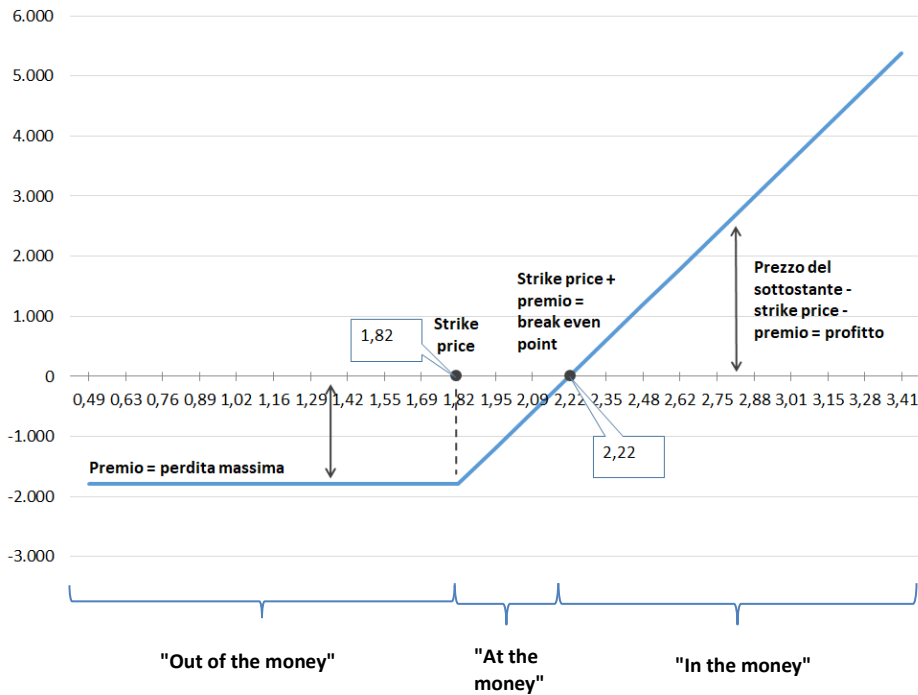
6.000

5.000

4.000

3.000

2.000

1.000

0

-1.000

-2.000

-3.000

0,49 0,63 0,76 0,89 1,02 1,16 1,29 1,42 1,55 1,69 1,82 1,95 2,09 2,22 2,35 2,48 2,62 2,75 2,88 3,01 3,15 3,28 3,41

1,82

Strike price

Strike price + premio = break even point

2,22

Prezzo del sottostante - strike price - premio = profitto

Premio = perdita massima

"Out of the money"

"At the money"

"In the money"